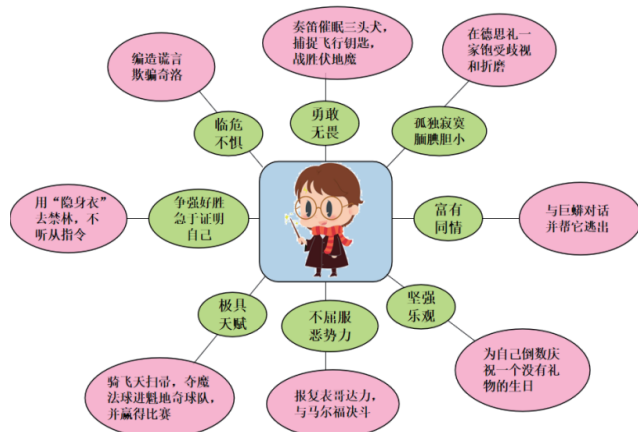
编造谎言欺骗奇洛

奏笛催眠三头犬，捕捉飞行钥匙，战胜伏地魔

在德思礼一家饱受歧视和折磨

临危不惧

勇敢无畏

孤独寂寞腼腆胆小

用“隐身衣”去禁林，不听从指令

争强好胜急于证明自己

富有同情

与巨蟒对话并帮它逃出

极具天赋

不屈服恶势力

坚强乐观

骑飞天扫帚，夺魔法球进魁地奇球队，并赢得比赛

报复表哥达力，与马尔福决斗

为自己倒数庆祝一个没有礼物的生日